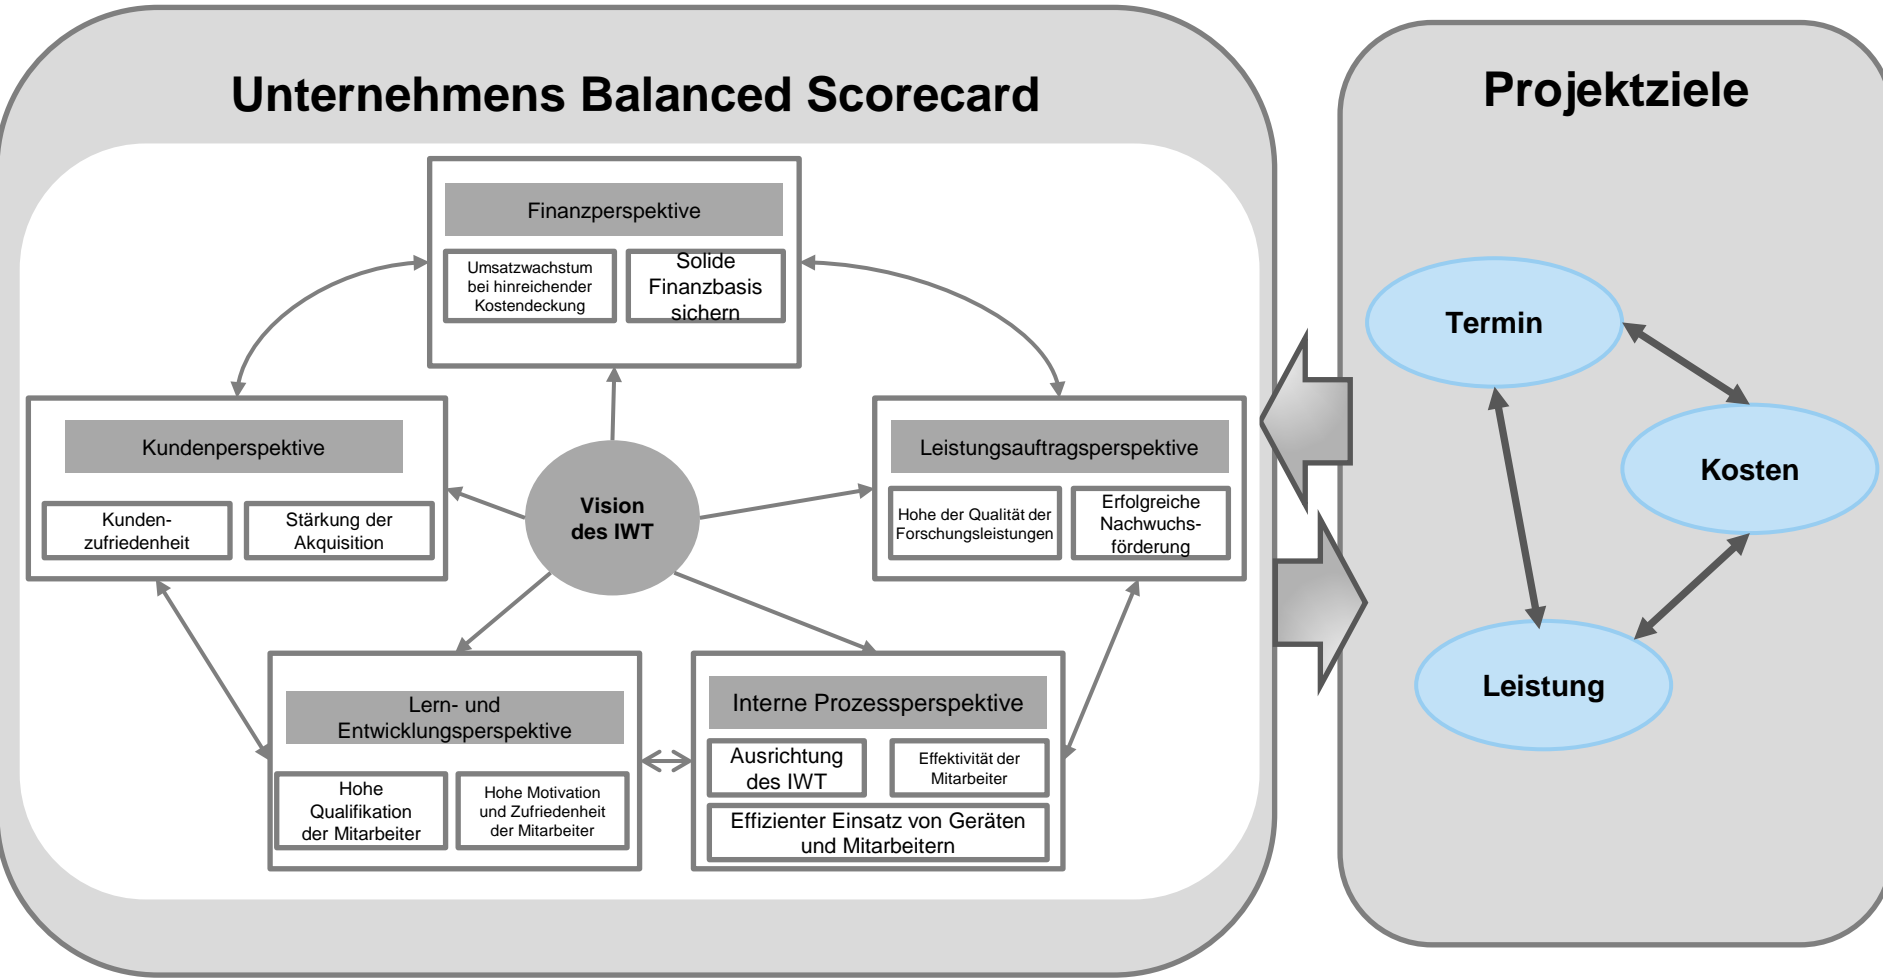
Unternehmens Balanced Scorecard

Finanzperspektive

Umsatzwachstum bei hinreichender Kostendeckung

Solide Finanzbasis sichern

Kundenperspektive

Kundenzufriedenheit

Stärkung der Akquisition

Vision des IWT

Leistungsauftragsperspektive

Hohe der Qualität der Forschungsleistungen

Erfolgreiche Nachwuchsförderung

Lern- und Entwicklungsperspektive

Hohe Qualifikation der Mitarbeiter

Hohe Motivation und Zufriedenheit der Mitarbeiter

Interne Prozessperspektive

Ausrichtung des IWT

Effektivität der Mitarbeiter

Effizienter Einsatz von Geräten und Mitarbeitern

Projektziele

Termin

Kosten

Leistung